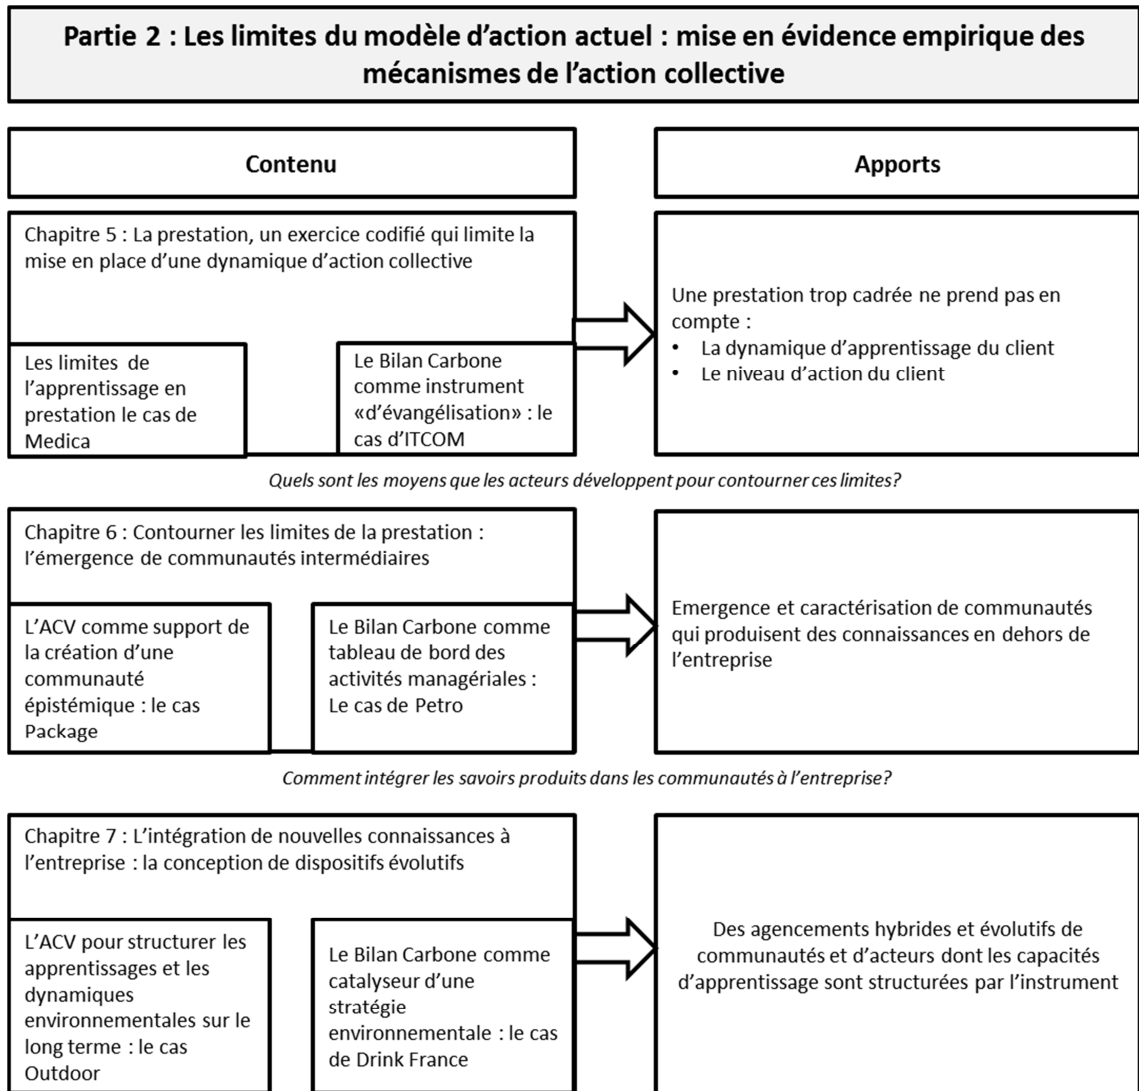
Partie 2 : Les limites du modèle d'action actuel : mise en évidence empirique des mécanismes de l'action collective

Contenu

Apports

Chapitre 5 : La prestation, un exercice codifié qui limite la mise en place d'une dynamique d'action collective

Les limites de l'apprentissage en prestation le cas de Medica

Le Bilan Carbone comme instrument «d'évangélisation» : le cas d'ITCOM

Une prestation trop cadrée ne prend pas en compte :
• La dynamique d'apprentissage du client
• Le niveau d'action du client

Quels sont les moyens que les acteurs développent pour contourner ces limites?

Chapitre 6 : Contourner les limites de la prestation : l'émergence de communautés intermédiaires

L'ACV comme support de la création d'une communauté épistémique : le cas Package

Le Bilan Carbone comme tableau de bord des activités managériales : Le cas de Petro

Emergence et caractérisation de communautés qui produisent des connaissances en dehors de l'entreprise

Comment intégrer les savoirs produits dans les communautés à l'entreprise?

Chapitre 7 : L'intégration de nouvelles connaissances à l'entreprise : la conception de dispositifs évolutifs

L'ACV pour structurer les apprentissages et les dynamiques environnementales sur le long terme : le cas Outdoor

Le Bilan Carbone comme catalyseur d'une stratégie environnementale : le cas de Drink France

Des agencements hybrides et évolutifs de communautés et d'acteurs dont les capacités d'apprentissage sont structurées par l'instrument